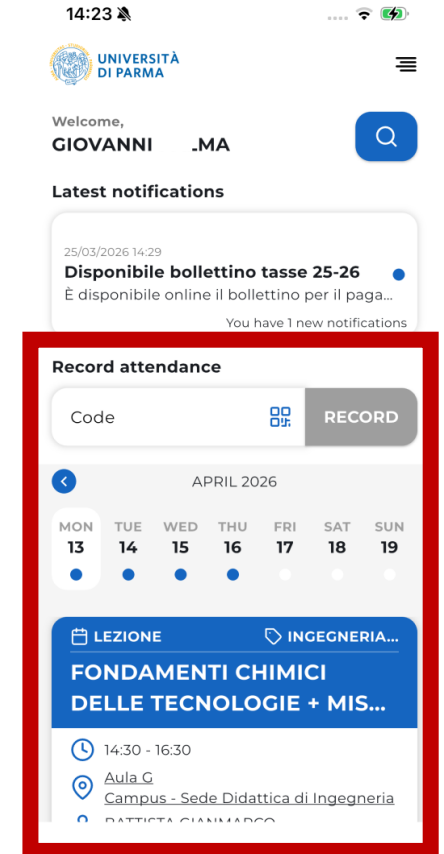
14:23

UNIVERSITÀ DI PARMA

Welcome,
GIOVANNI .MA

Latest notifications

25/03/2026 14:29
Disponibile bollettino tasse 25-26
È disponibile online il bollettino per il paga...
You have 1 new notifications

Record attendance

Code
RECORD

APRIL 2026

| MON | TUE | WED | THU | FRI | SAT | SUN |
|---|---|---|---|---|---|---|
| 13 | 14 | 15 | 16 | 17 | 18 | 19 |

LEZIONE
INGEGNERIA...
FONDAMENTI CHIMICI DELLE TECNOLOGIE + MIS...

14:30 - 16:30
Aula G
Campus - Sede Didattica di Ingegneria
BATTISTA GIANMARCO